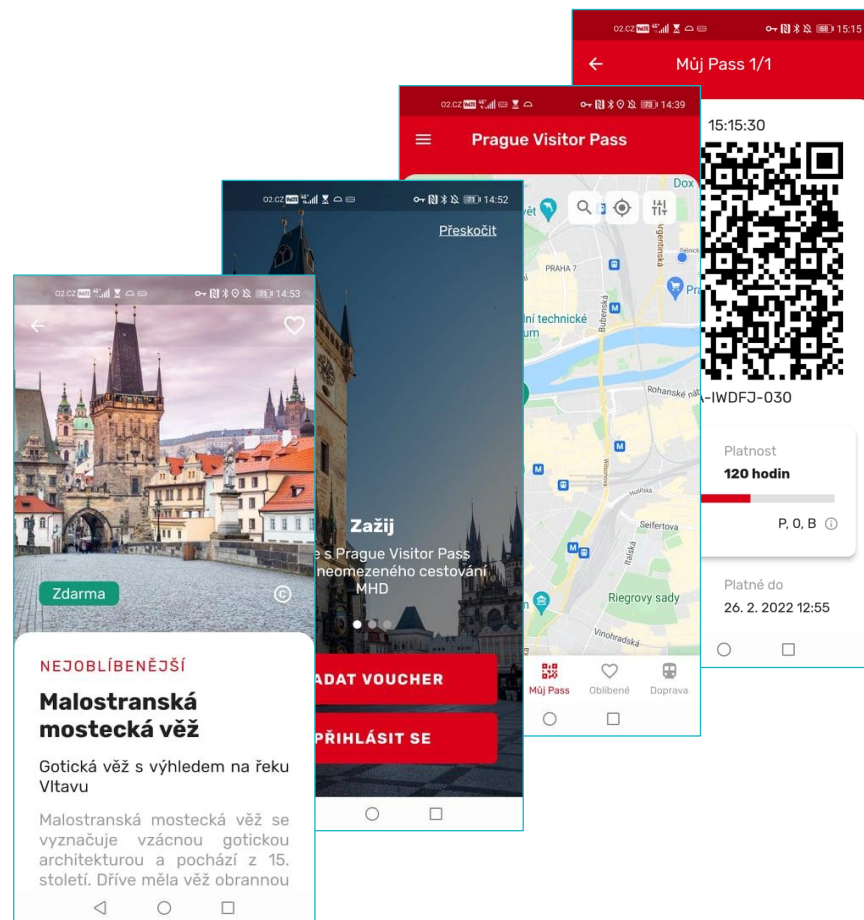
O2.CZ VoLTE 15:15

Můj Pass 1/1

15:15:30

-IWDFJ-030

Platnost
120 hodin

P, 0, B

Platné do
26. 2. 2022 12:55

O2.CZ VoLTE 14:39

Prague Visitor Pass

Dox
PRAHA 7
Vrgentinská
ní technické um
Bubenská
Rohanské nábř.
Wilsonova
Husitská
Seifertova
Italská
Riegrovy sady
Vinohradská

Můj Pass Oblíbené Doprava

O2.CZ VoLTE 14:52

Přeskočit

Zažij
e s Prague Visitor Pass neomezeného cestování MHD

ADAT VOUCHER

PŘIHLÁSIT SE

O2.CZ VoLTE 14:53

Zdarma

NEJOBLÍBENĚJŠÍ

Malostranská mostecká věž

Gotická věž s výhledem na řeku Vltavu

Malostranská mostecká věž se vyznačuje vzácnou gotickou architekturou a pochází z 15. století. Dříve měla věž obrannou